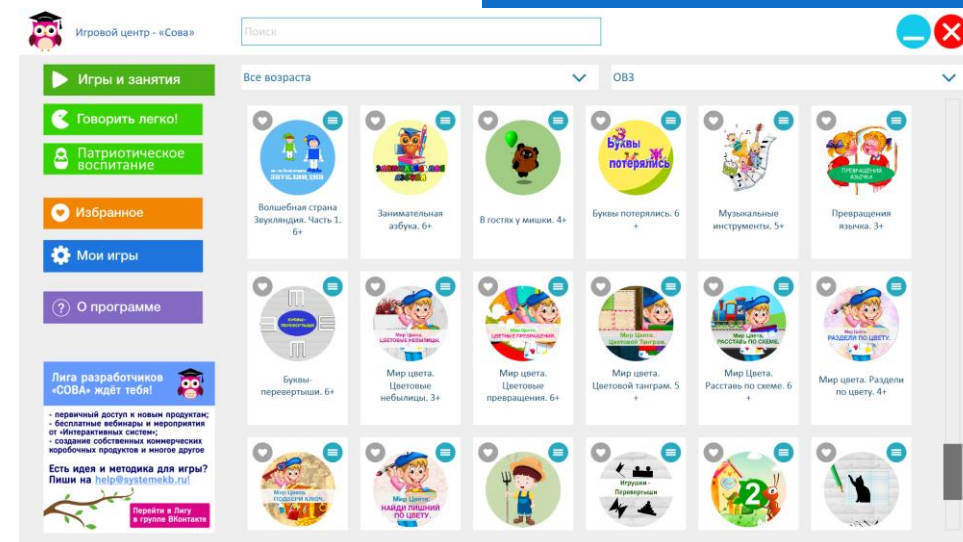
Игровой центр - «Сова»

Поиск

Игры и занятия

Говорить легко!

Патриотическое воспитание

Избранное

Мои игры

О программе

Лига разработчиков «СОВА» ждёт тебя!

- первичный доступ к новым продуктам;
- бесплатные вебинары и мероприятия от «Интерактивных систем»;
- создание собственных коммерческих коробочных продуктов и многое другое

Есть идея и методика для игры? Пиши на help@systemekb.ru!

Перейти в Лигу в группе ВКонтакте

Все возраста

ОВЗ

Волшебная страна Звукляндия. Часть 1. 6+

Занимательная азбука. 6+

В гостях у мишки. 4+

Буквы потерялись. 6+

Музыкальные инструменты. 5+

Превращения язычка. 3+

Буквы-перевертыши. 6+

Мир цвета. Цветовые небылицы. 3+

Мир цвета. Цветовые превращения. 6+

Мир цвета. Цветовой танграм. 5+

Мир цвета. Расставь по схеме. 6+

Мир цвета. Раздели по цвету. 4+

Мир Цвета. Найди лишний по цвету.

Игрушки - Перевертыши